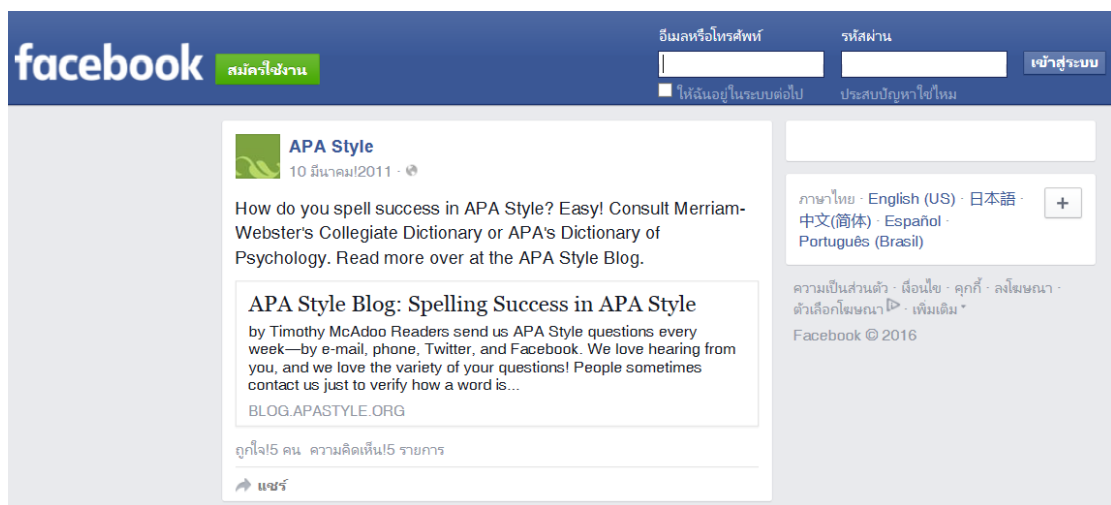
facebook สมัครใช้งาน

อีเมลหรือโทรศัพท์

รหัสผ่าน

เข้าสู่ระบบ

ให้ฉันอยู่ในระบบต่อไป

ประสบปัญหาใช่ไหม

APA Style

10 มีนาคม!2011 ·

How do you spell success in APA Style? Easy! Consult Merriam-Webster's Collegiate Dictionary or APA's Dictionary of Psychology. Read more over at the APA Style Blog.

APA Style Blog: Spelling Success in APA Style

by Timothy McAdoo Readers send us APA Style questions every week—by e-mail, phone, Twitter, and Facebook. We love hearing from you, and we love the variety of your questions! People sometimes contact us just to verify how a word is...

BLOG.APASTYLE.ORG

ถูกใจ!5 คน ความคิดเห็น!5 รายการ

แชร์

ภาษาไทย · English (US) · 日本語 · 中文(简体) · Español · Português (Brasil)

+

ความเป็นส่วนตัว · เงื่อนไข · คุกกี้ · ลงโฆษณา · ตัวเลือกโฆษณา · เพิ่มเติม

Facebook © 2016